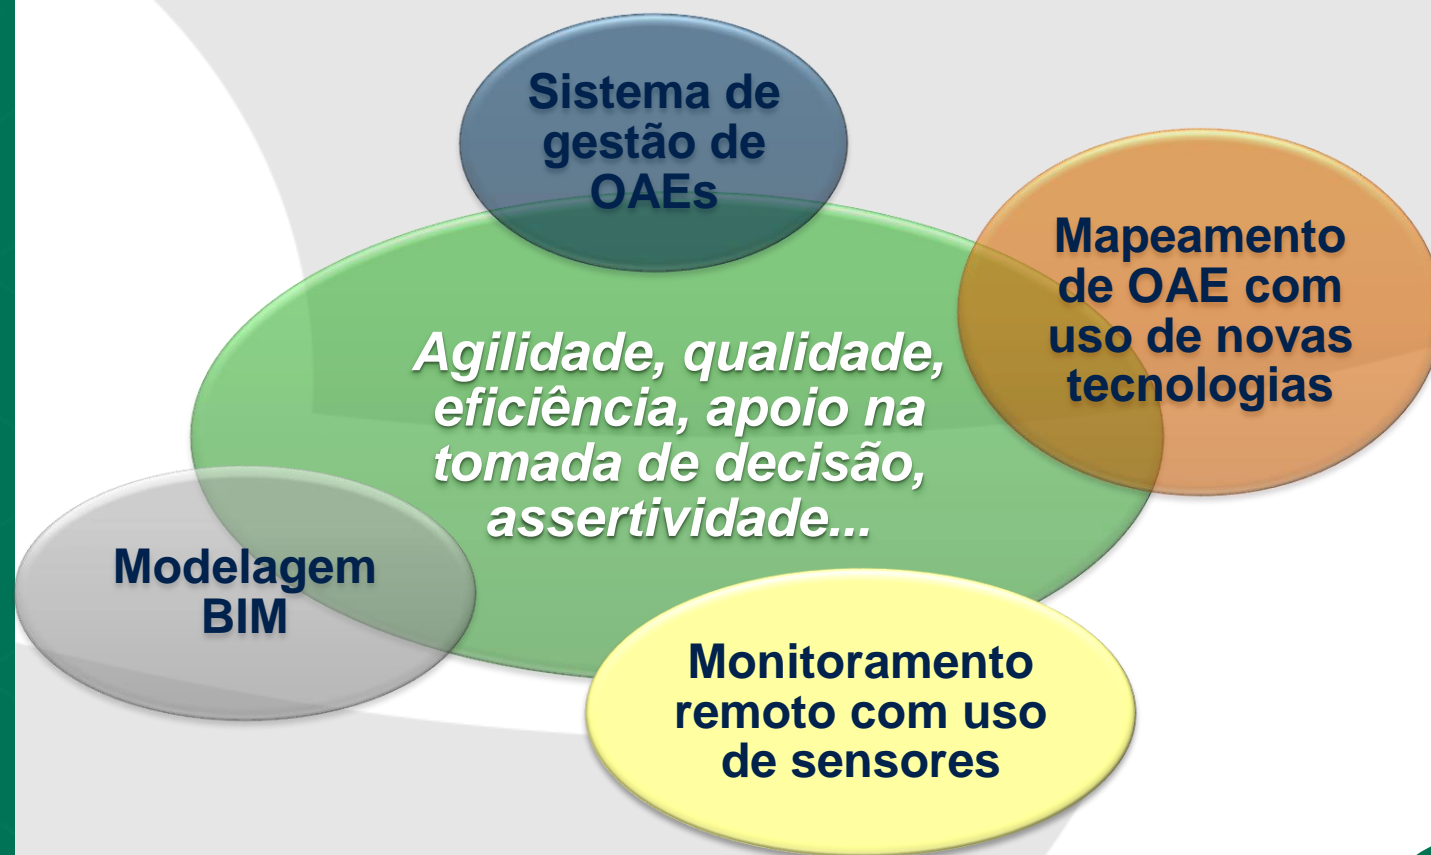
Sistema de gestão de OAEs

Mapeamento de OAE com uso de novas tecnologias

Agilidade, qualidade, eficiência, apoio na tomada de decisão, assertividade...

Modelagem BIM

Monitoramento remoto com uso de sensores